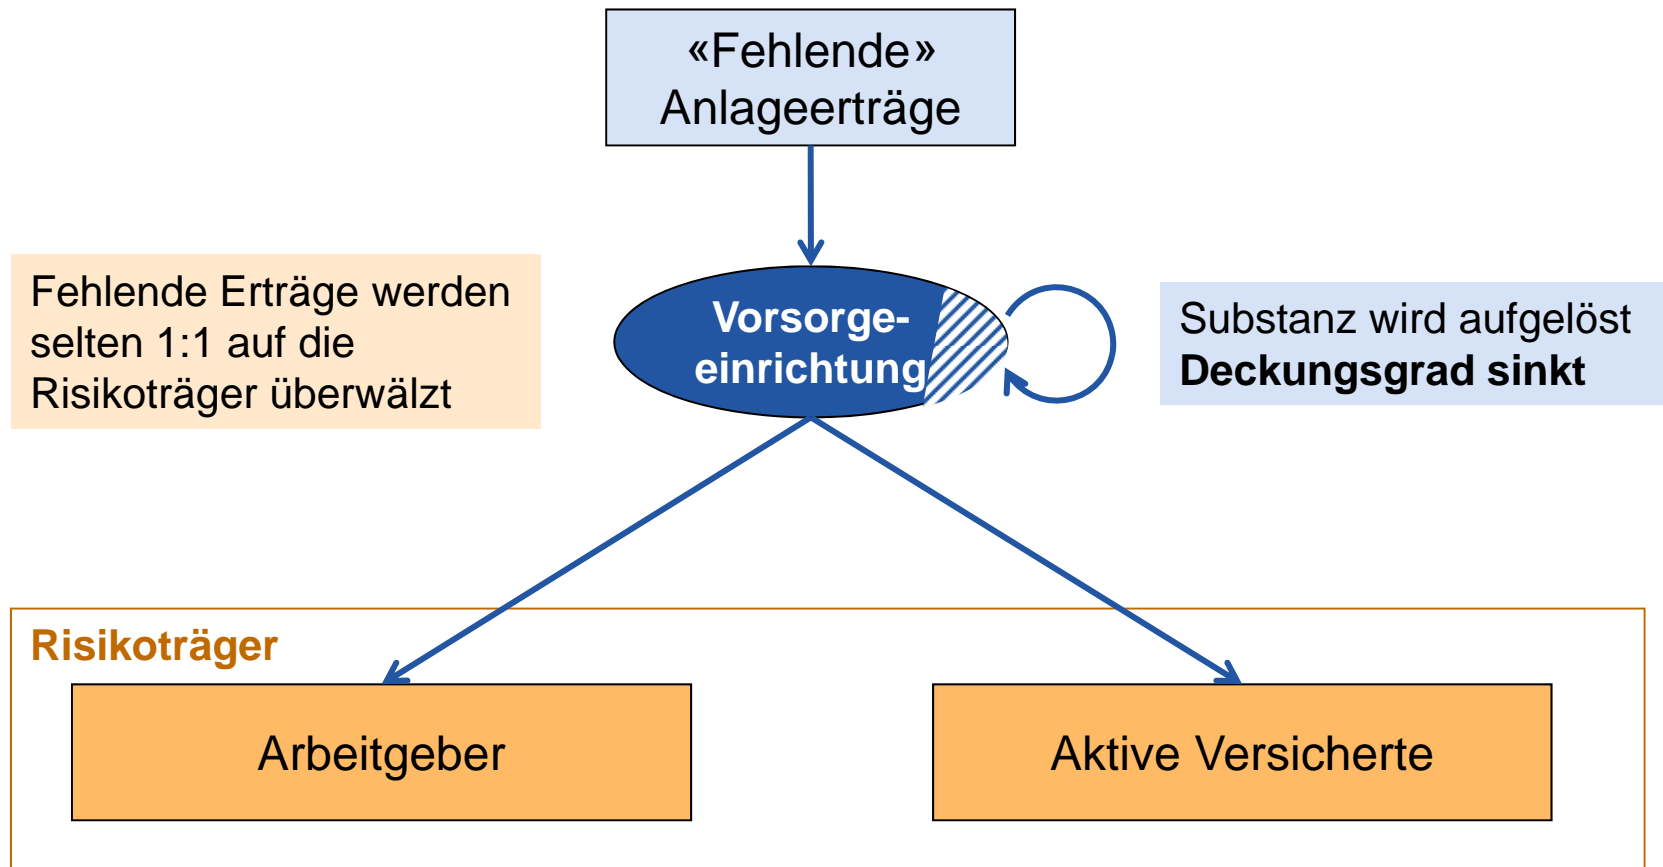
«Fehlende» Anlageerträge

Fehlende Erträge werden selten 1:1 auf die Risikoträger überwälzt

Vorsorge-einrichtung

Substanz wird aufgelöst
**Deckungsgrad sinkt**

Risikoträger

Arbeitgeber

Aktive Versicherte